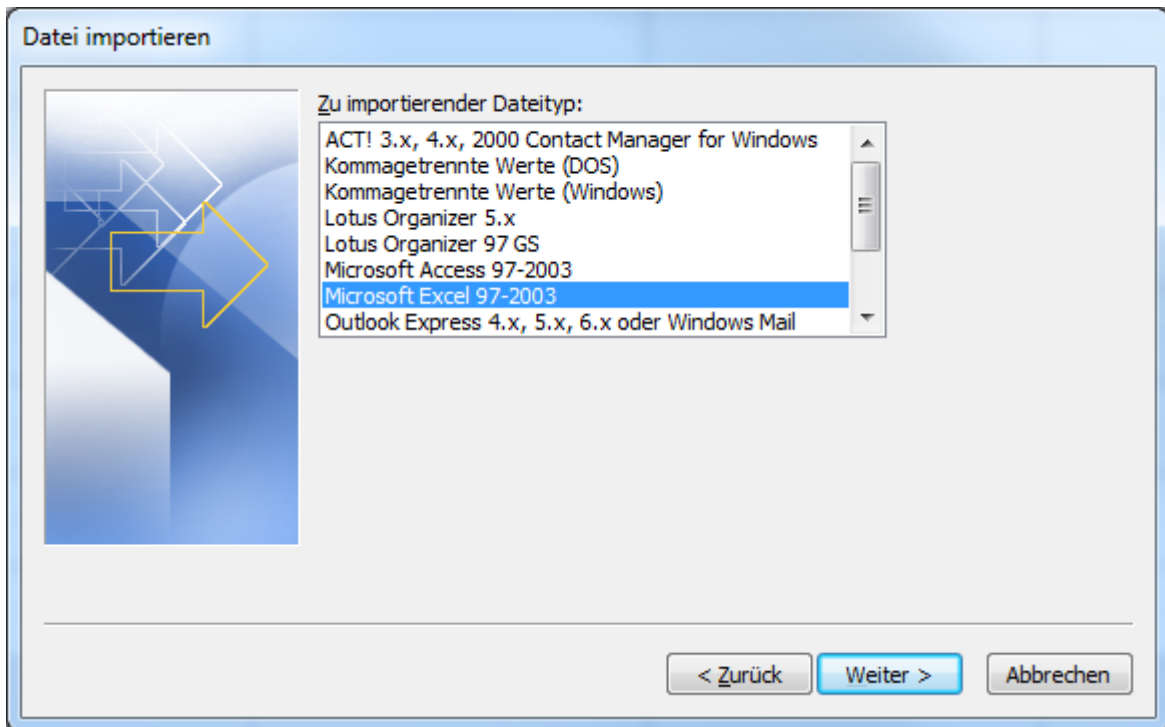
Datei importieren

Zu importierender Dateityp:

ACT! 3.x, 4.x, 2000 Contact Manager for Windows
Kommagetrennte Werte (DOS)
Kommagetrennte Werte (Windows)
Lotus Organizer 5.x
Lotus Organizer 97 GS
Microsoft Access 97-2003
Microsoft Excel 97-2003
Outlook Express 4.x, 5.x, 6.x oder Windows Mail

< Zurück
Weiter >
Abbrechen